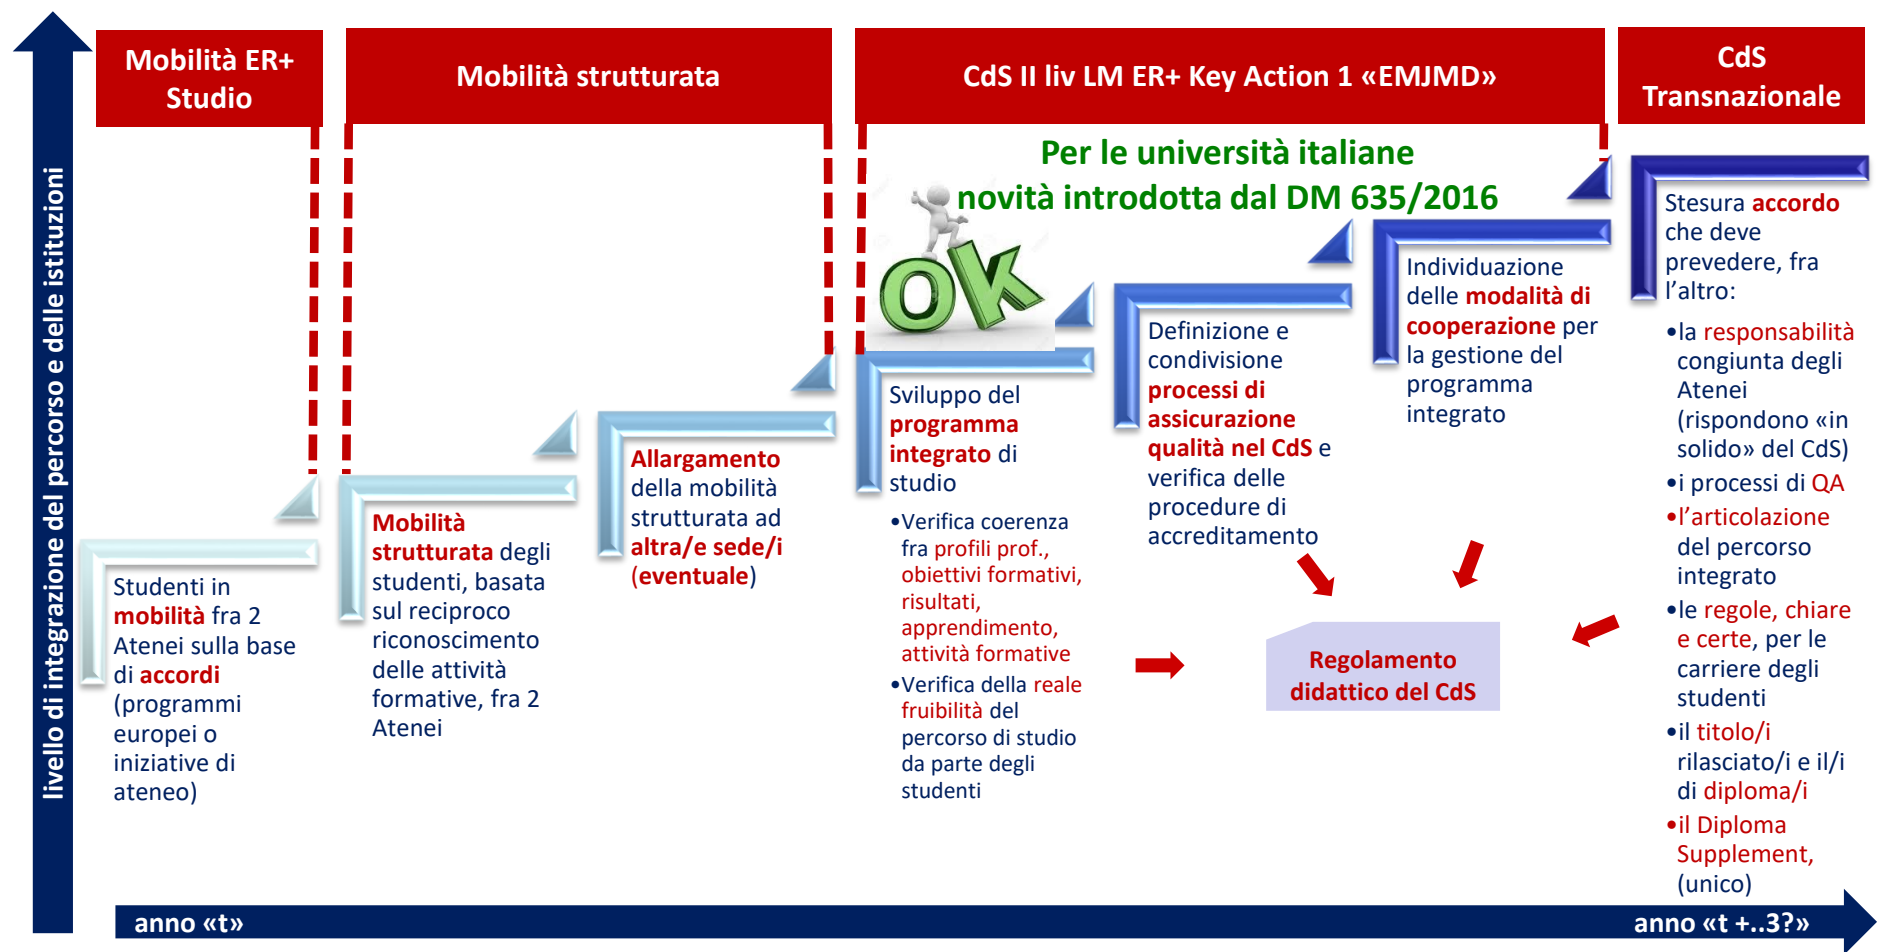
livello di integrazione del percorso e delle istituzioni

Mobilità ER+ Studio

Mobilità strutturata

CdS II liv LM ER+ Key Action 1 «EMJMD»

CdS Transnazionale

Per le università italiane
novità introdotta dal DM 635/2016

OK

Studenti in mobilità fra 2 Atenei sulla base di accordi (programmi europei o iniziative di ateneo)

Mobilità strutturata degli studenti, basata sul reciproco riconoscimento delle attività formative, fra 2 Atenei

Allargamento della mobilità strutturata ad altra/e sede/i (eventuale)

Sviluppo del programma integrato di studio

•Verifica coerenza fra profili prof., obiettivi formativi, risultati, apprendimento, attività formative
•Verifica della reale fruibilità del percorso di studio da parte degli studenti

Definizione e condivisione processi di assicurazione qualità nel CdS e verifica delle procedure di accreditamento

Individuazione delle modalità di cooperazione per la gestione del programma integrato

Stesura accordo che deve prevedere, fra l'altro:
•la responsabilità congiunta degli Atenei (rispondono «in solido» del CdS)
•i processi di QA
•l'articolazione del percorso integrato
•le regole, chiare e certe, per le carriere degli studenti
•il titolo/i rilasciato/i e il/i di diploma/i
•il Diploma Supplement, (unico)

Regolamento didattico del CdS

anno «t»

anno «t +..3?»